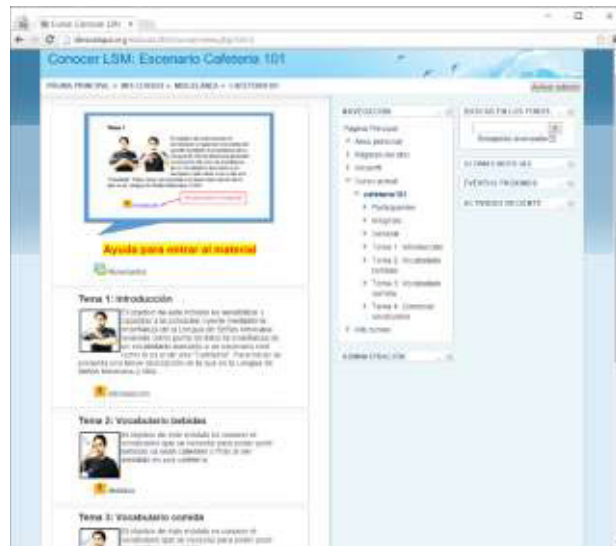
Conocer LSM: Escenario Cafetería 101

PÁGINA PRINCIPAL » MIS CURSOS » MISCELÁNEA » CAFETERIA101

Activar edición

Ayuda para entrar al material

Bienvenida

Tema 1: Introducción

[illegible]

Introducción

Tema 2: Vocabulario bebidas

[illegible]

Bebidas

Tema 3: Vocabulario comida

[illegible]

NAVEGACIÓN

Página Principal
Área personal
Páginas del sitio
Mi perfil
Curso actual
cafeteria101
Participantes
Insignias
General
Tema 1: Introducción
Tema 2: Vocabulario bebidas
Tema 3: Vocabulario comida
Tema 4: Construir oraciones
Mis cursos

ADMINISTRACIÓN

BUSCAR EN LOS FOROS

Búsqueda avanzada

ÚLTIMAS NOTICIAS

EVENTOS PRÓXIMOS

ACTIVIDAD RECIENTE